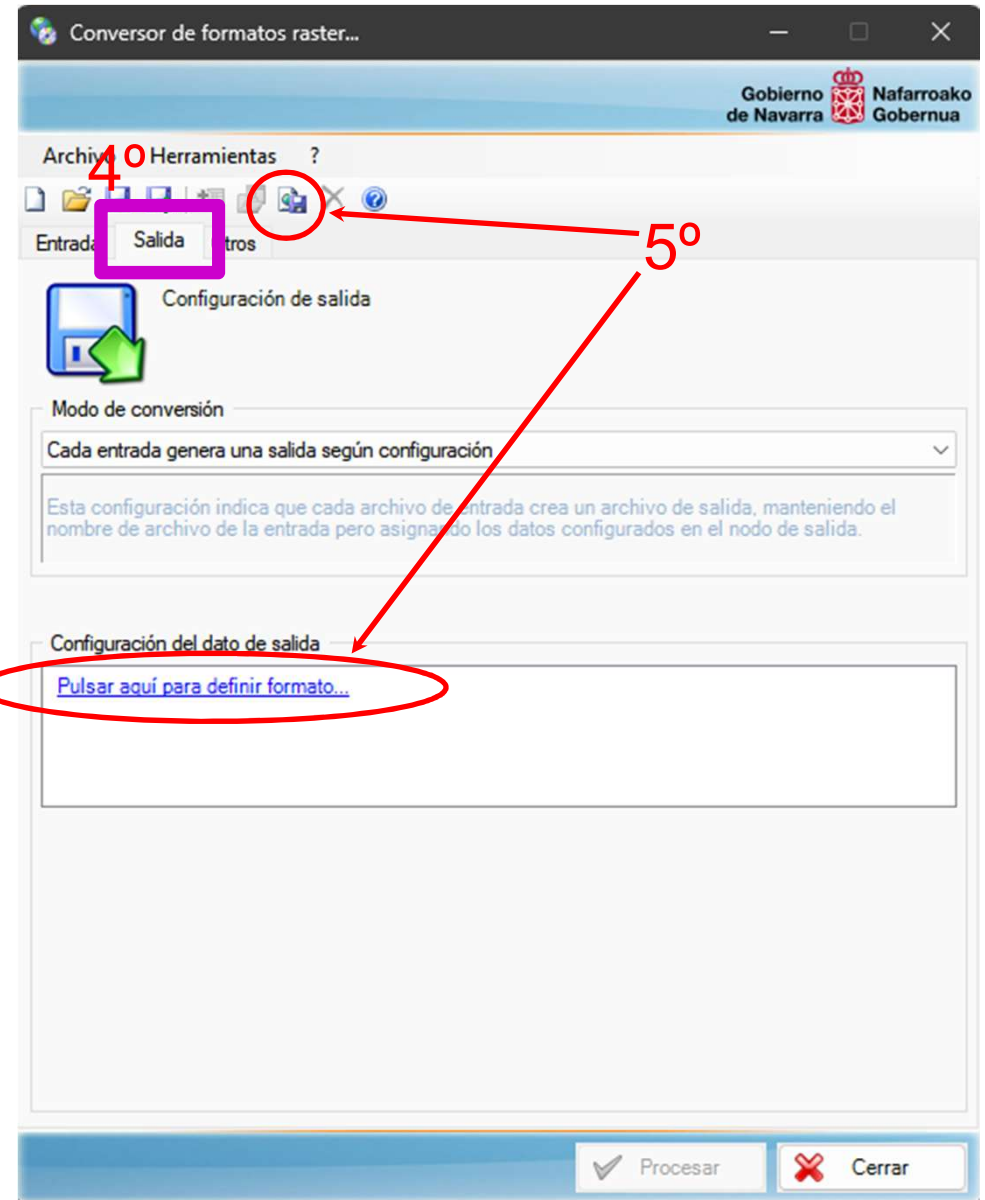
Conversor de formatos raster...

Gobierno de Navarra Nafarroako Gobernua

Archivo Herramientas ?

4º

Entrada Salida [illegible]tros

5º

Configuración de salida

Modo de conversión

Cada entrada genera una salida según configuración

Esta configuración indica que cada archivo de entrada crea un archivo de salida, manteniendo el nombre de archivo de la entrada pero asignando los datos configurados en el nodo de salida.

Configuración del dato de salida

Pulsar aquí para definir formato...

Procesar

Cerrar